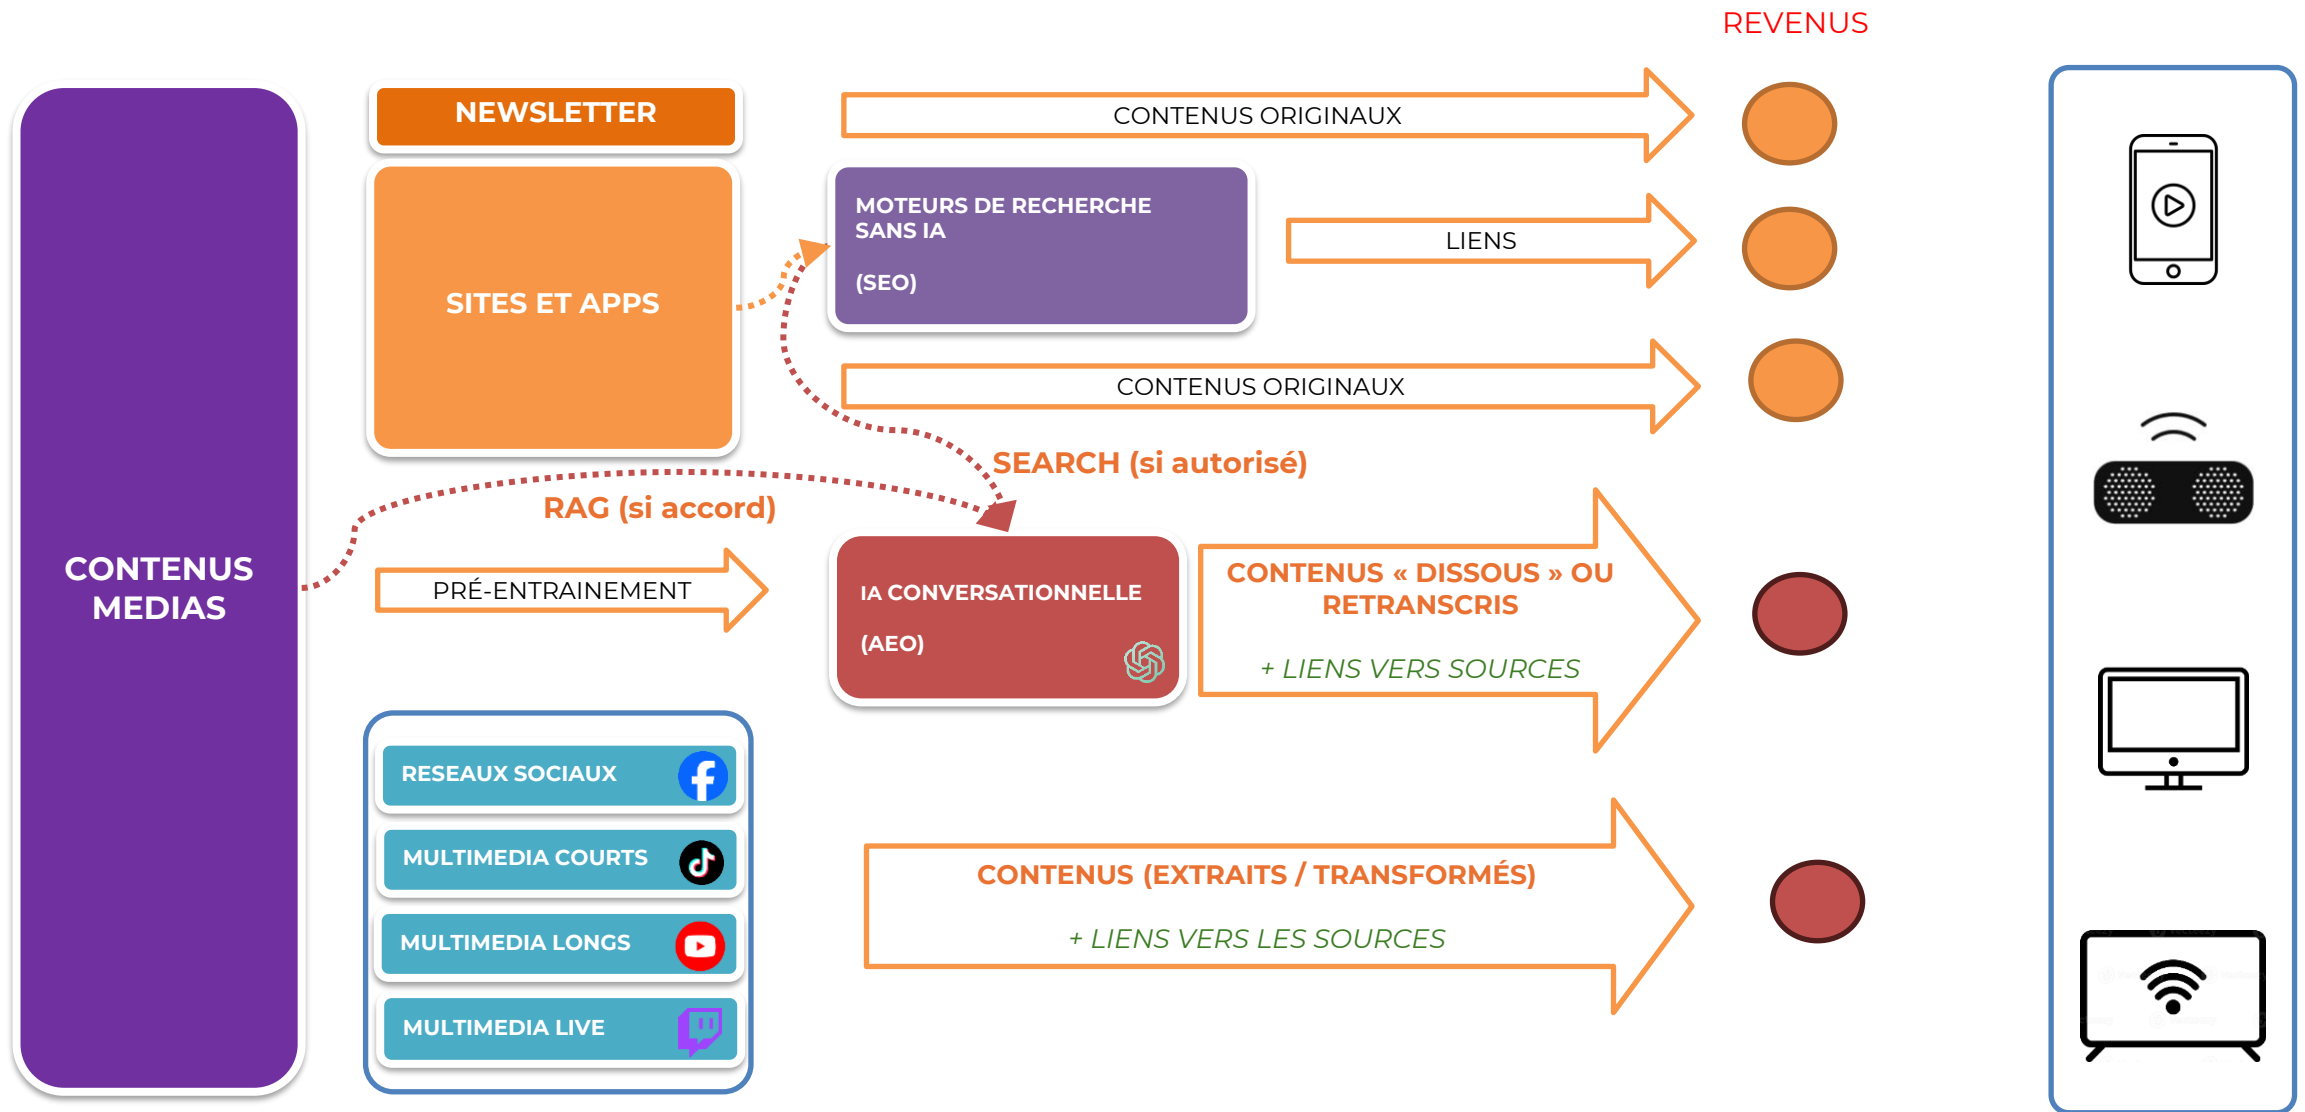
REVENUS

CONTENUS MEDIAS

NEWSLETTER

CONTENUS ORIGINAUX

SITES ET APPS

MOTEURS DE RECHERCHE SANS IA

(SEO)

LIENS

CONTENUS ORIGINAUX

SEARCH (si autorisé)

RAG (si accord)

PRÉ-ENTRAINEMENT

IA CONVERSATIONNELLE

(AEO)

CONTENUS « DISSOUS » OU RETRANSCRIS

+ LIENS VERS SOURCES

RESEAUX SOCIAUX

MULTIMEDIA COURTS

MULTIMEDIA LONGS

MULTIMEDIA LIVE

CONTENUS (EXTRAITS / TRANSFORMÉS)

+ LIENS VERS LES SOURCES